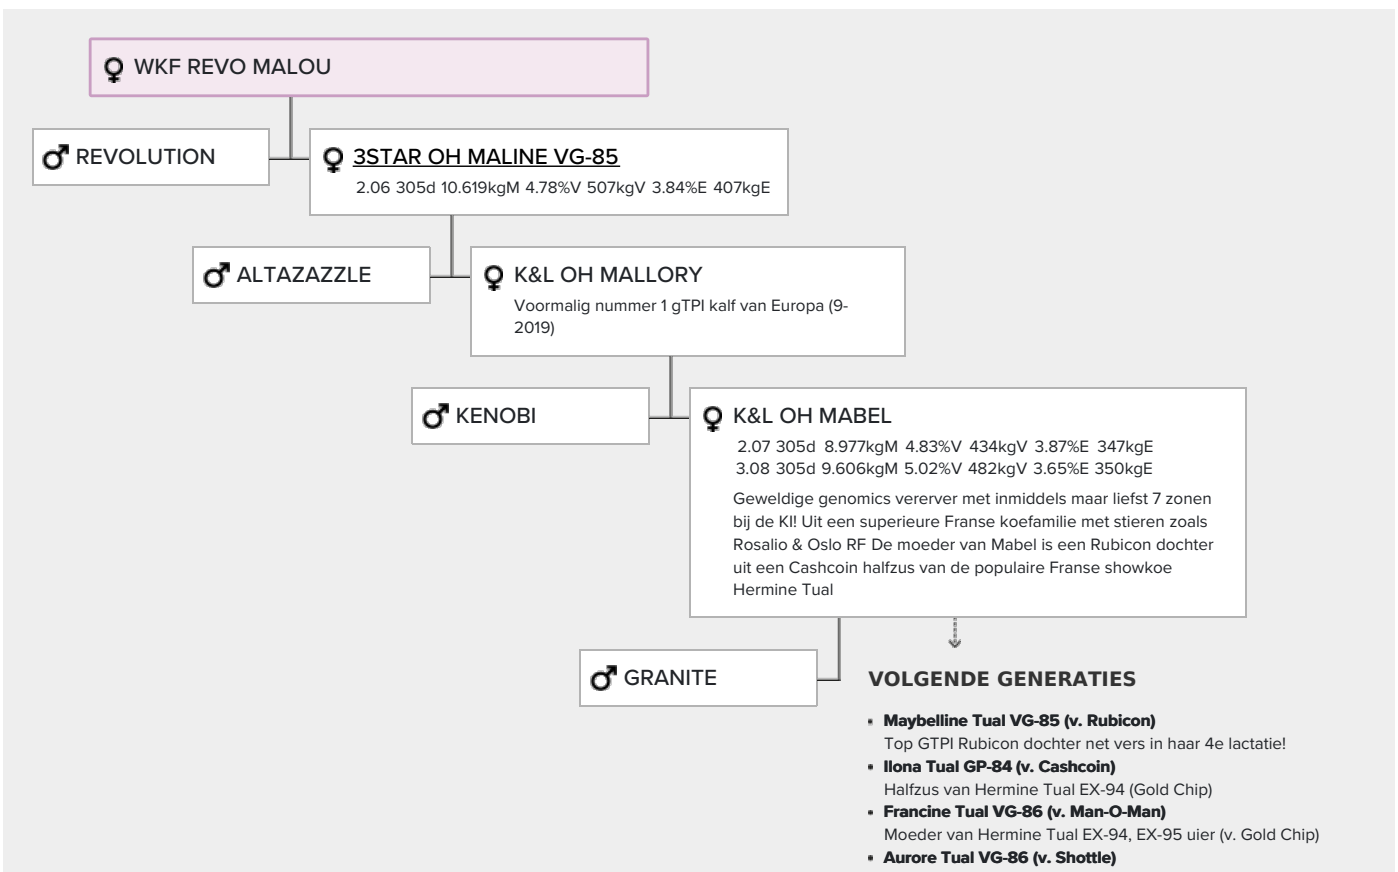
♀ WKF REVO MALOU

♂ REVOLUTION

♀ 3STAR OH MALINE VG-85
2.06 305d 10.619kgM 4.78%V 507kgV 3.84%E 407kgE

♂ ALTAZAZZLE

♀ K&L OH MALLORY
Voormalig nummer 1 gTPI kalf van Europa (9-2019)

♂ KENOBI

♀ K&L OH MABEL
2.07 305d 8.977kgM 4.83%V 434kgV 3.87%E 347kgE
3.08 305d 9.606kgM 5.02%V 482kgV 3.65%E 350kgE

Geweldige genomics vererver met inmiddels maar liefst 7 zonen bij de KI! Uit een superieure Franse koefamilie met stieren zoals Rosalio & Oslo RF De moeder van Mabel is een Rubicon dochter uit een Cashcoin halfzus van de populaire Franse showkoe Hermine Tual

♂ GRANITE

VOLGENDE GENERATIES

- Maybelline Tual VG-85 (v. Rubicon)
Top GTPI Rubicon dochter net vers in haar 4e lactatie!
- Ilona Tual GP-84 (v. Cashcoin)
Halfzus van Hermine Tual EX-94 (Gold Chip)
- Francine Tual VG-86 (v. Man-O-Man)
Moeder van Hermine Tual EX-94, EX-95 uier (v. Gold Chip)
- Aurore Tual VG-86 (v. Shottle)